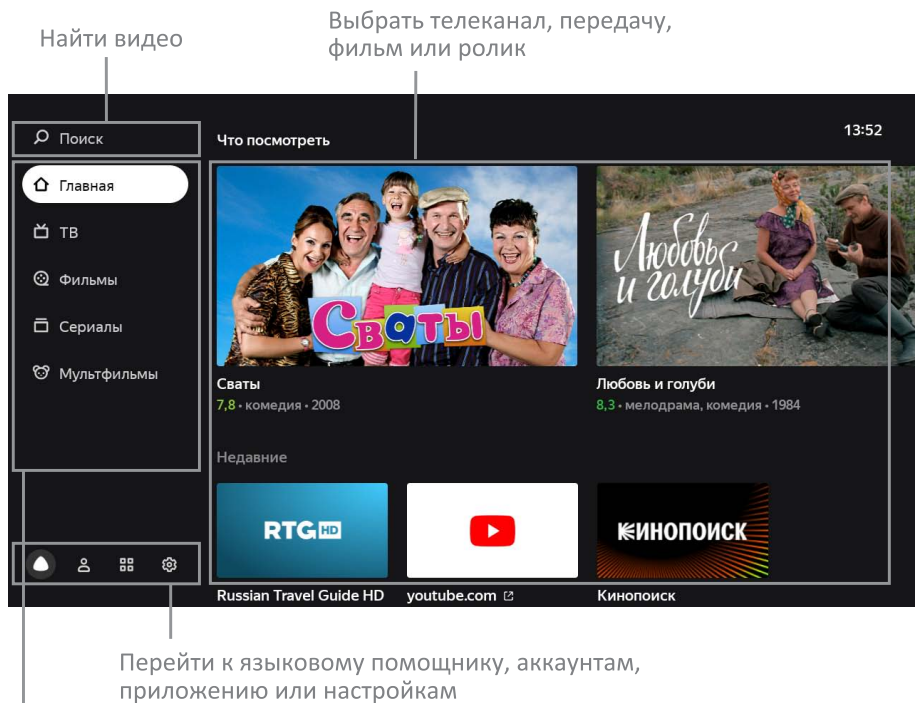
Найти видео

Выбрать телеканал, передачу, фильм или ролик

Поиск

Что посмотреть

13:52

Главная

ТВ

Фильмы

Сериалы

Мультфильмы

Сваты

Сваты
7,8 • комедия • 2008

Любовь и голуби

Любовь и голуби
8,3 • мелодрама, комедия • 1984

Недавние

RTG HD

КИНОПОИСК

Russian Travel Guide HD

youtube.com

Кинопоиск

Перейти к языковому помощнику, аккаунтам, приложению или настройкам